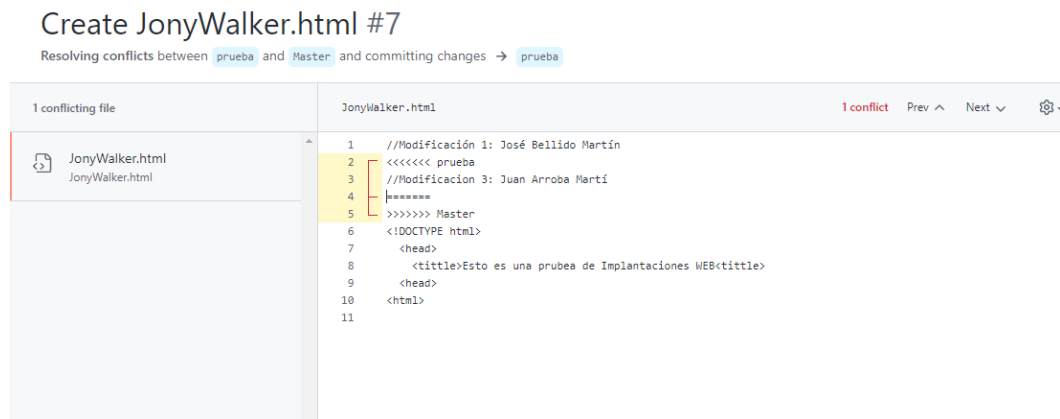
Create JonyWalker.html #7

Resolving conflicts between prueba and Master and committing changes → prueba

1 conflicting file

JonyWalker.html
JonyWalker.html

JonyWalker.html

1 conflict Prev Next

1 //Modificación 1: José Bellido Martín
2 <<<<<<< prueba
3 //Modificacion 3: Juan Arroba Martí
4 =======
5 >>>>>>> Master
6 <!DOCTYPE html>
7 <head>
8 <tittle>Esto es una prubea de Implantaciones WEB<tittle>
9 <head>
10 <html>
11